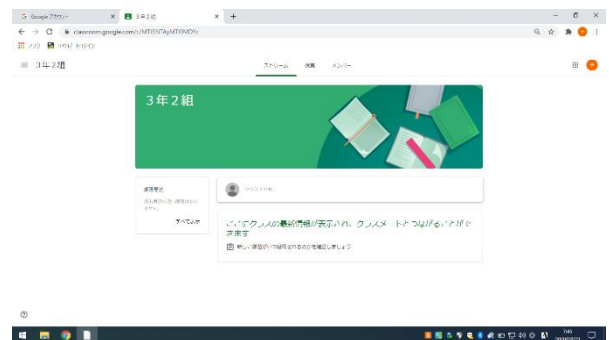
G Google アカウント × 3年2組 × +

← → C classroom.google.com/c/MTI5NTAyMTI0MDYz

アプリ クラスルーム

≡ 3年2組

ストリーム 授業 メンバー

3年2組

提出予定
期限間近の課題はありません

すべて表示

クラスへの連絡

ここでクラスの最新情報が表示され、クラスメートとつながることができます

新しい課題がいつ投稿されるのかを確認しましょう

⑦